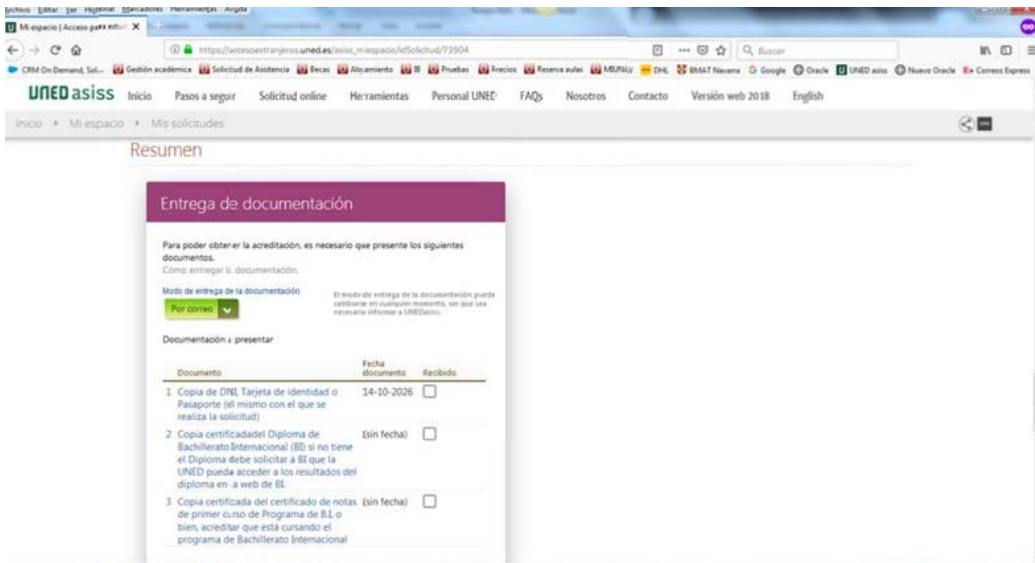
Archivo Editar Ver Historial Marcadores Herramientas Ayuda

Mi espacio | Acceso para estud X

https://accesoestranjeros.uned.es/asiss_miespacio/idSolicitud/73904

Buscar

CRM On Demand, Sol... Gestión académica Solicitud de Asistencia Becas Alojamiento IB Pruebas Precios Reserva aulas MBUNLV DHL BMAT Navarra Google Oracle UNED asiss Nuevo Oracle Correos Express

UNED asiss Inicio Pasos a seguir Solicitud online Herramientas Personal UNED FAQs Nosotros Contacto Versión web 2018 English

Inicio › Mi espacio › Mis solicitudes

Resumen

Entrega de documentación

Para poder obtener la acreditación, es necesario que presente los siguientes documentos.
Cómo entregar la documentación.

Modo de entrega de la documentación

Por correo

El modo de entrega de la documentación puede cambiarse en cualquier momento, sin que sea necesario informar a UNEDasiss.

Documentación a presentar

| Documento | Fecha documento | Recibido |
|---|---|---|
| 1 Copia de DNI, Tarjeta de identidad o Pasaporte (el mismo con el que se realiza la solicitud) | 14-10-2026 | ☐ |
| 2 Copia certificadadel Diploma de Bachillerato Internacional (BI) si no tiene el Diploma debe solicitar a IBI que la UNED pueda acceder a los resultados del diploma en la web de BI. | (sin fecha) | ☐ |
| 3 Copia certificada del certificado de notas de primer curso de Programa de B.I. o bien, acreditar que está cursando el programa de Bachillerato Internacional | (sin fecha) | ☐ |